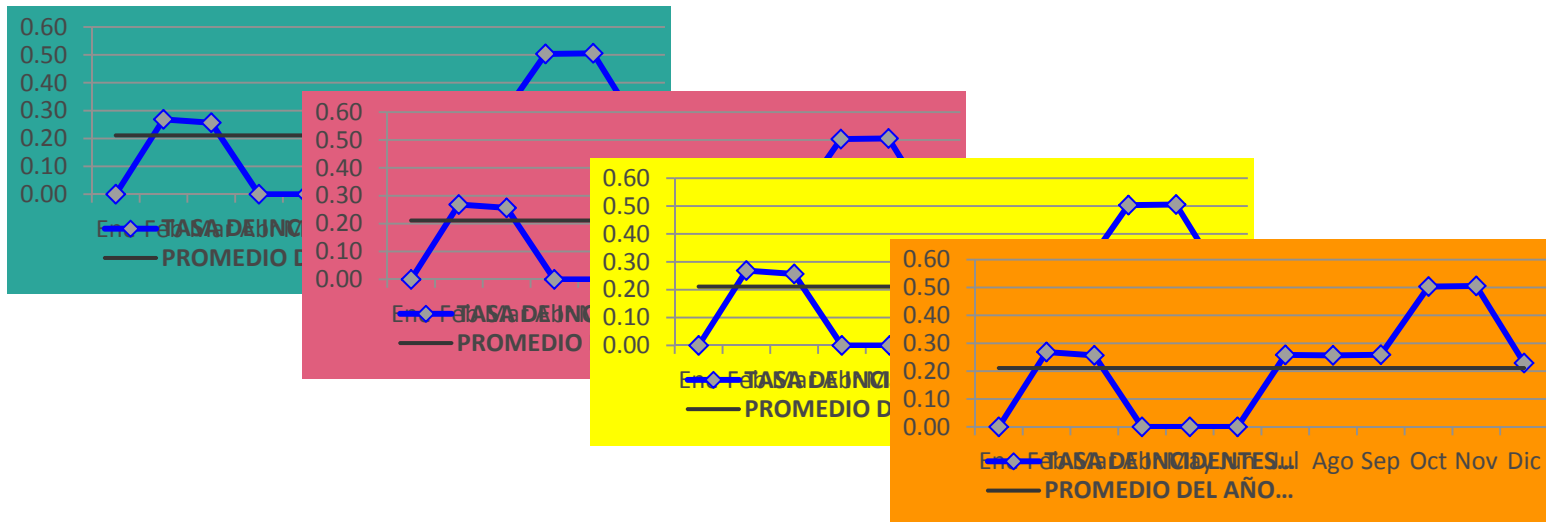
0.60
0.50
0.40
0.30
0.20
0.10
0.00
Ene Feb Mar Abr M
TASA DE INC
PROMEDIO D

0.60
0.50
0.40
0.30
0.20
0.10
0.00
Ene Feb Mar Abr M
TASA DE INC
PROMEDIO

0.60
0.50
0.40
0.30
0.20
0.10
0.00
Ene Feb Mar Abr M
TASA DE INC
PROMEDIO D

0.60
0.50
0.40
0.30
0.20
0.10
0.00
Ene Feb Mar Abr May Jun Jul Ago Sep Oct Nov Dic
TASA DE INCIDENTES...
PROMEDIO DEL AÑO...